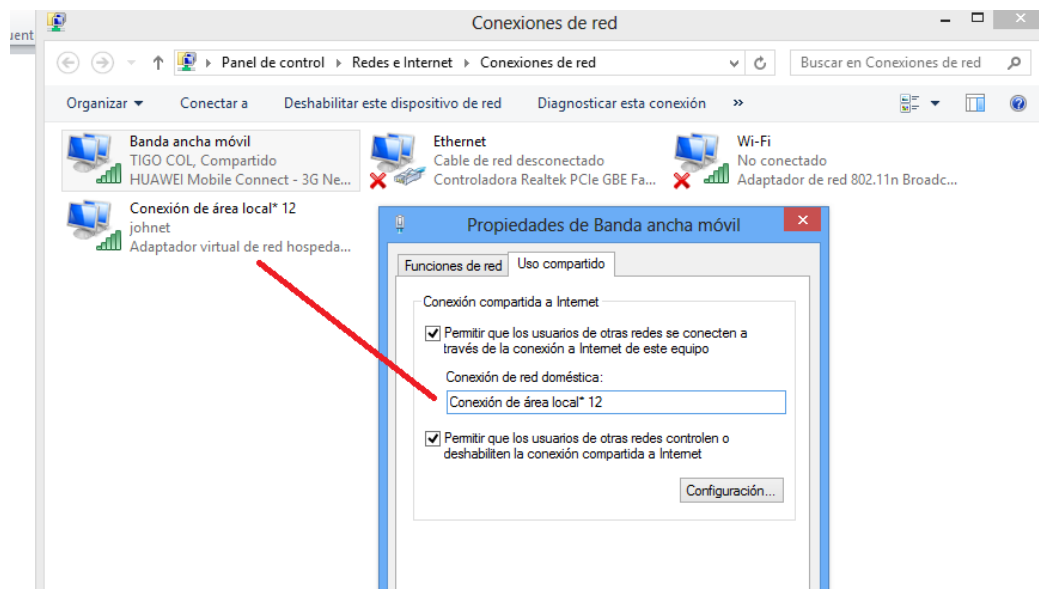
uent

Conexiones de red

Panel de control ▸ Redes e Internet ▸ Conexiones de red

Buscar en Conexiones de red

Organizar ▾ Conectar a Deshabilitar este dispositivo de red Diagnosticar esta conexión »

Banda ancha móvil
TIGO COL, Compartido
HUAWEI Mobile Connect - 3G Ne...

Ethernet
Cable de red desconectado
Controladora Realtek PCIe GBE Fa...

Wi-Fi
No conectado
Adaptador de red 802.11n Broadc...

Conexión de área local* 12
johnet
Adaptador virtual de red hospeda...

Propiedades de Banda ancha móvil

Funciones de red Uso compartido

Conexión compartida a Internet

Permitir que los usuarios de otras redes se conecten a través de la conexión a Internet de este equipo

Conexión de red doméstica:

Conexión de área local* 12

Permitir que los usuarios de otras redes controlen o deshabiliten la conexión compartida a Internet

Configuración...